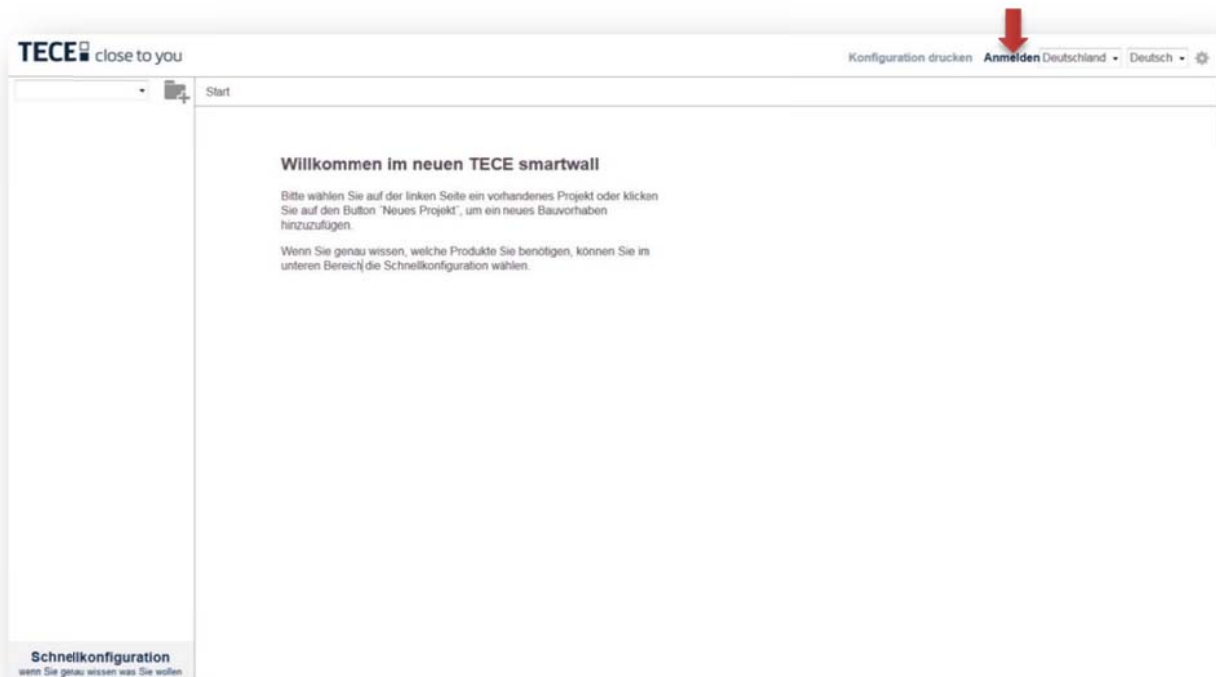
TECE close to you

Konfiguration drucken Anmelden Deutschland Deutsch

Start

Willkommen im neuen TECE smartwall

Bitte wählen Sie auf der linken Seite ein vorhandenes Projekt oder klicken Sie auf den Button "Neues Projekt", um ein neues Bauvorhaben hinzuzufügen.

Wenn Sie genau wissen, welche Produkte Sie benötigen, können Sie im unteren Bereich die Schnellkonfiguration wählen.

Schnellkonfiguration
wenn Sie genau wissen was Sie wollen